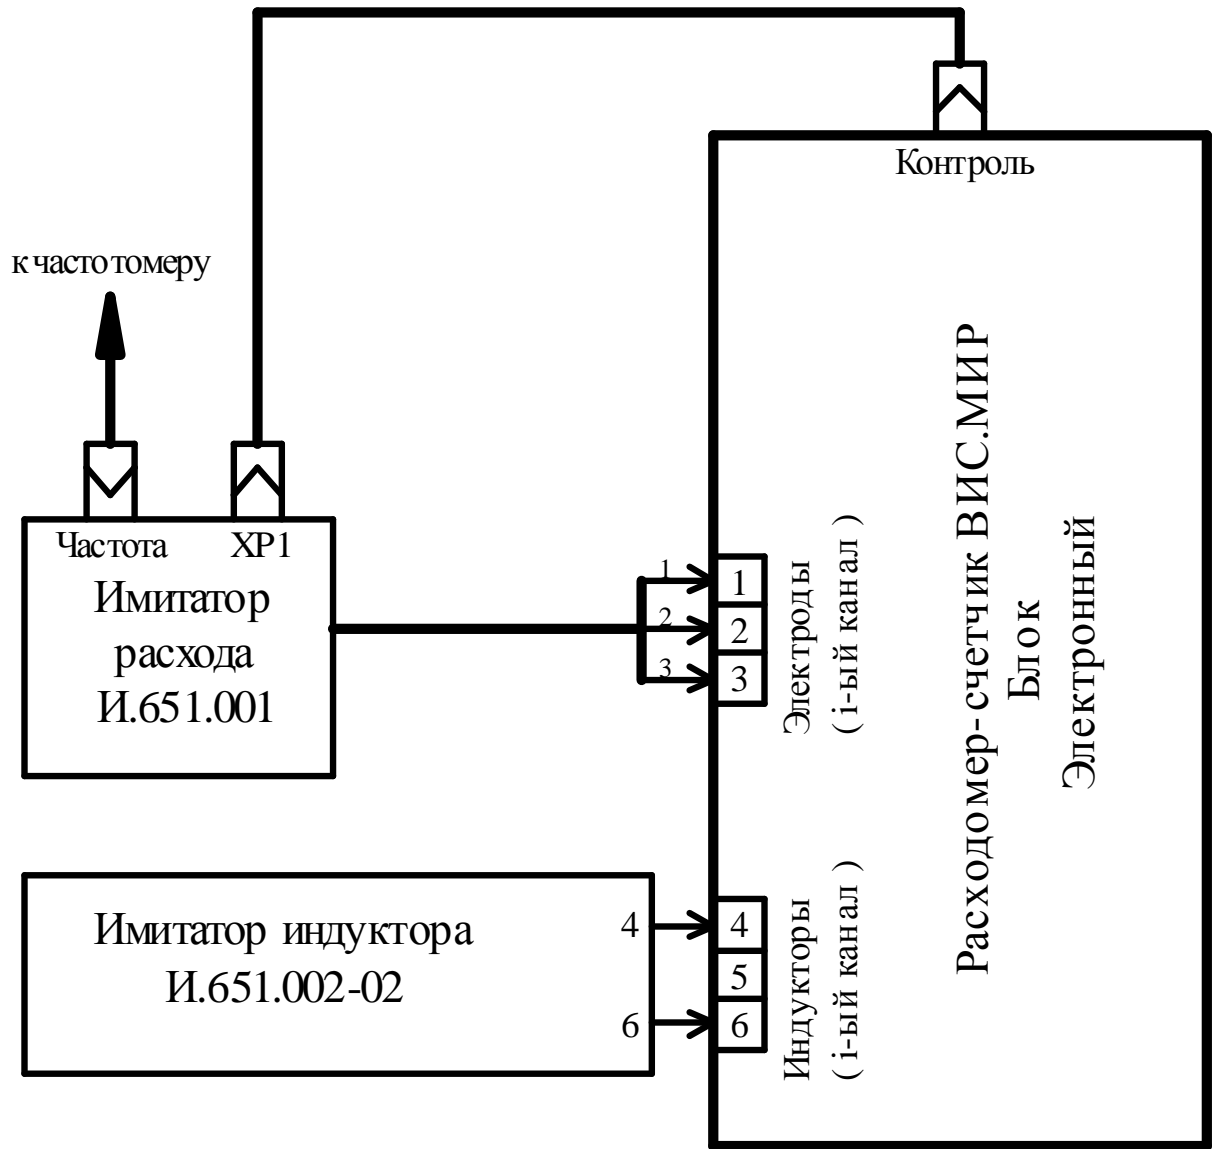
Контроль

к частотомеру

Частота XP1

Имитатор расхода И.651.001

1
2
3

1
2
3

Электроды
( i-ый канал )

Расходомер-счетчик ВИС.МИР
Блок
Электронный

Имитатор индуктора И.651.002-02

4
6

4
5
6

Индукторы
( i-ый канал )